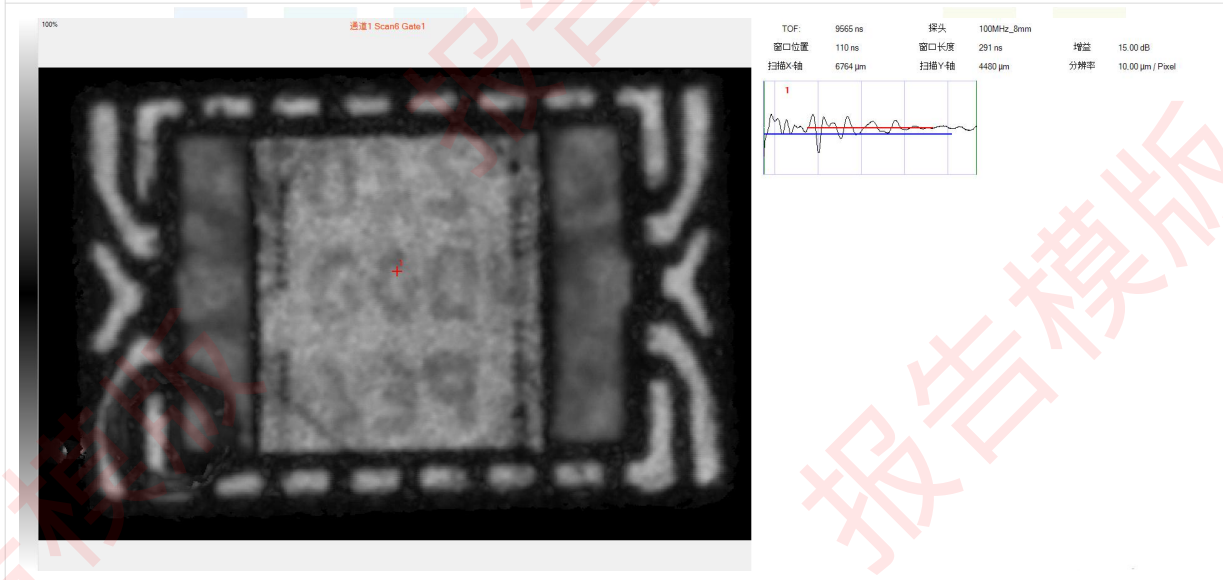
100%

通道1 Scan6 Gate1

| TOF: | 9565 ns | 探头 | 100MHz_8mm | | |
|---|---|---|---|---|---|
| 窗口位置 | 110 ns | 窗口长度 | 291 ns | 增益 | 15.00 dB |
| 扫描X-轴 | 6764 μm | 扫描Y-轴 | 4480 μm | 分辨率 | 10.00 μm / Pixel |

1

报告模版

报告模版